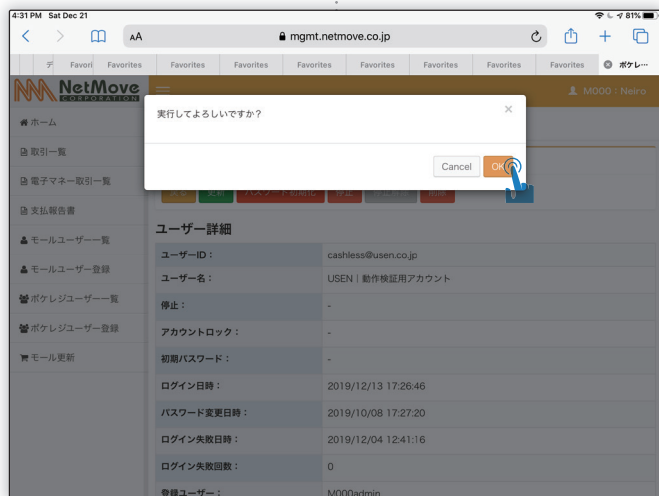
4:31 PM Sat Dec 21

81%

AA

mgmt.netmove.co.jp

Favori Favorites Favorites Favorites Favorites Favorites Favorites Favorites Favorites ポケレ…

NetMove CORPORATION

M000 : Neiro

ホーム

取引一覧

電子マネー取引一覧

支払報告書

モールユーザー一覧

モールユーザー登録

ポケレジユーザー一覧

ポケレジユーザー登録

モール更新

実行してよろしいですか?

×

Cancel OK

パスワード初期化 停止 削除

ユーザー詳細

| ユーザーID : | cashless@usen.co.jp |
|---|---|
| ユーザー名 : | USEN | 動作検証用アカウント |
| 停止 : | - |
| アカウントロック : | - |
| 初期パスワード : | - |
| ログイン日時 : | 2019/12/13 17:26:46 |
| パスワード変更日時 : | 2019/10/08 17:27:20 |
| ログイン失敗日時 : | 2019/12/04 12:41:16 |
| ログイン失敗回数 : | 0 |
| 登録ユーザー : | M000admin |